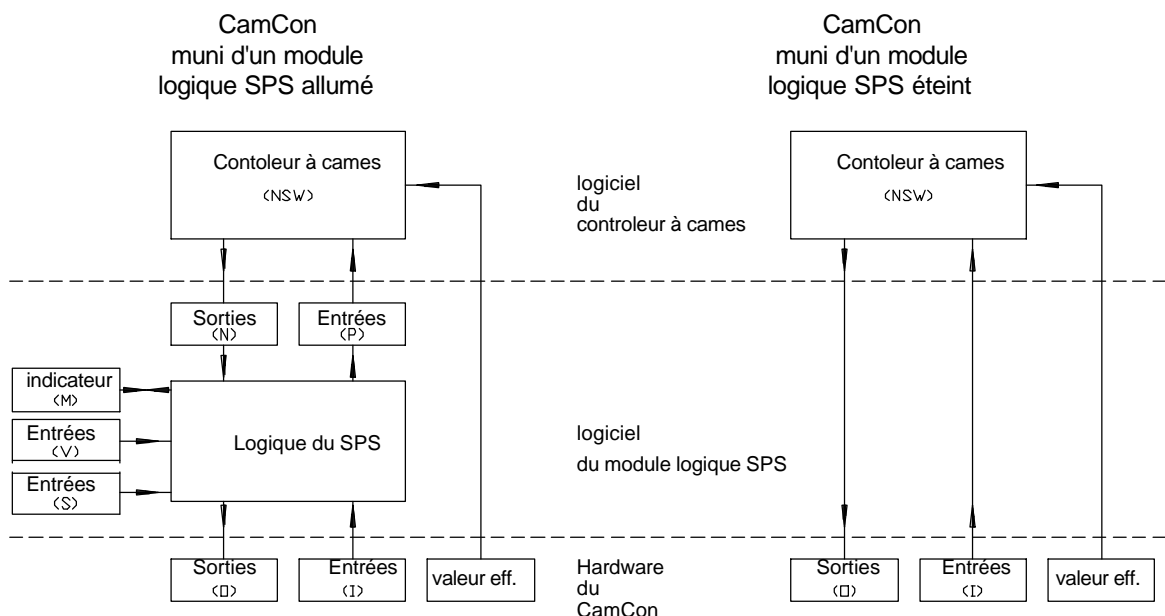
CamCon
muni d'un module
logique SPS allumé

CamCon
muni d'un module
logique SPS éteint

Contoleur à cames
(NSW)

logiciel
du
controleur à cames

Contoleur à cames
(NSW)

Sorties
(N)

Entrées
(P)

indicateur
(M)

Entrées
(V)

Entrées
(S)

Logique du SPS

logiciel
du module logique SPS

Sorties
(O)

Entrées
(I)

valeur eff.

Hardware
du
CamCon

Sorties
(O)

Entrées
(I)

valeur eff.